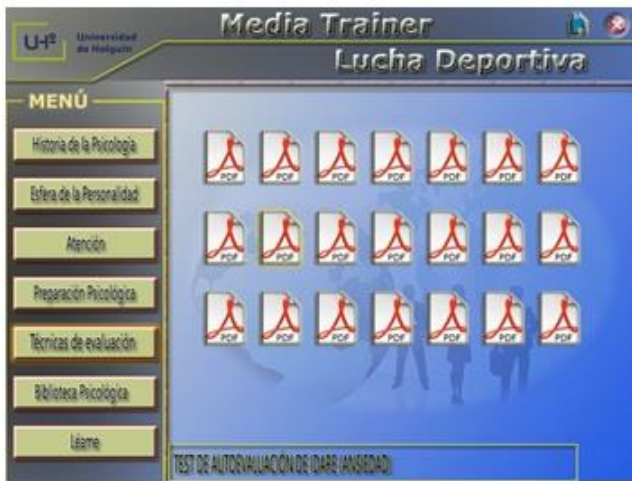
UH Universidad de Holguín

Media Trainer

Lucha Deportiva

MENÚ

Historia de la Psicología

Esfera de la Personalidad

Atención

Preparación Psicológica

Técnicas de evaluación

Biblioteca Psicológica

Léame

PDF PDF PDF PDF PDF PDF PDF

PDF PDF PDF PDF PDF PDF PDF

PDF PDF PDF PDF PDF PDF PDF

TEST DE AUTOEVALUACIÓN DE IDARE (ANSIEDAD)